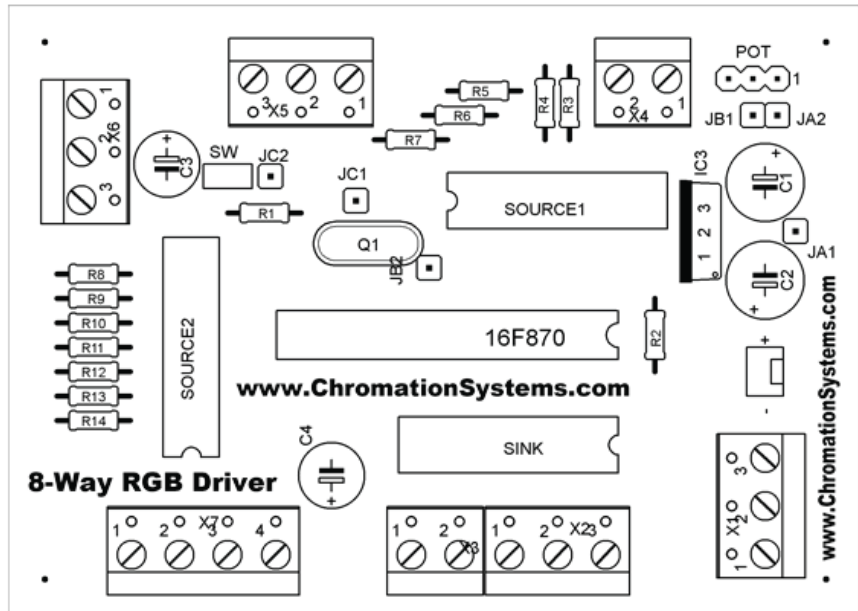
3 X5 2 1

R5

R4 R3

2 X4 1

POT

1

JB1 JA2

1 X6 2 3

C3

SW

JC2

R7

R6

JC1

SOURCE1

IC3

3 2 1

C1

JA1

C2

R1

Q1

JB2

R8

R9

R10

R11

R12

R13

R14

SOURCE2

16F870

R2

www.ChromationSystems.com

www.ChromationSystems.com

+

-

C4

SINK

8-Way RGB Driver

1 2 X7 3 4

1 2 X3

1 2 X2 3

3 X1 2 1